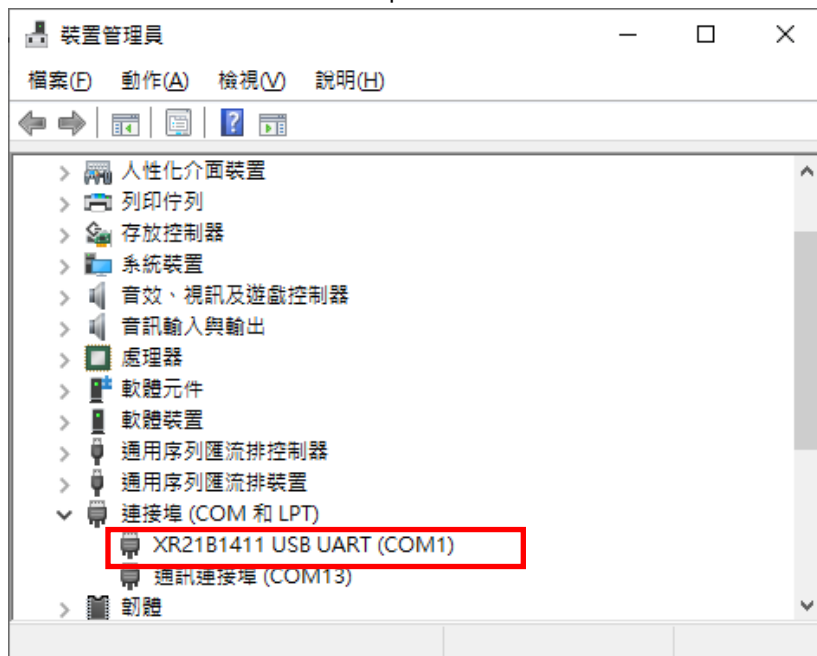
裝置管理員

檔案(F) 動作(A) 檢視(V) 說明(H)

人性化介面裝置
列印佇列
存放控制器
系統裝置
音效、視訊及遊戲控制器
音訊輸入與輸出
處理器
軟體元件
軟體裝置
通用序列匯流排控制器
通用序列匯流排裝置
連接埠 (COM 和 LPT)
XR21B1411 USB UART (COM1)
通訊連接埠 (COM13)
韌體